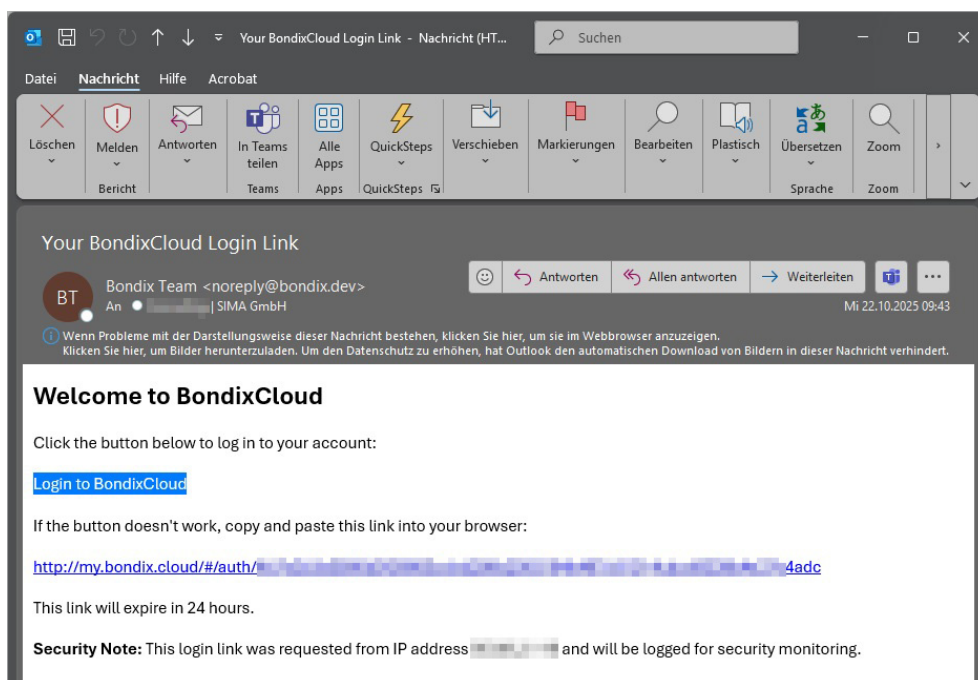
Your BondixCloud Login Link - Nachricht (HT... Suchen

Datei Nachricht Hilfe Acrobat

Löschen Melden Antworten In Teams teilen Alle Apps QuickSteps Verschieben Markierungen Bearbeiten Plastisch Übersetzen Zoom

Bericht Teams Apps QuickSteps Sprache Zoom

Your BondixCloud Login Link

BT Bondix Team <noreply@bondix.dev>
An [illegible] | SIMA GmbH

Antworten Allen antworten Weiterleiten

Mi 22.10.2025 09:43

Wenn Probleme mit der Darstellungsweise dieser Nachricht bestehen, klicken Sie hier, um sie im Webbrowser anzuzeigen.
Klicken Sie hier, um Bilder herunterzuladen. Um den Datenschutz zu erhöhen, hat Outlook den automatischen Download von Bildern in dieser Nachricht verhindert.

Welcome to BondixCloud

Click the button below to log in to your account:

Login to BondixCloud

If the button doesn't work, copy and paste this link into your browser:

http://my.bondix.cloud/#/auth/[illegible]4adc

This link will expire in 24 hours.

Security Note: This login link was requested from IP address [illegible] and will be logged for security monitoring.